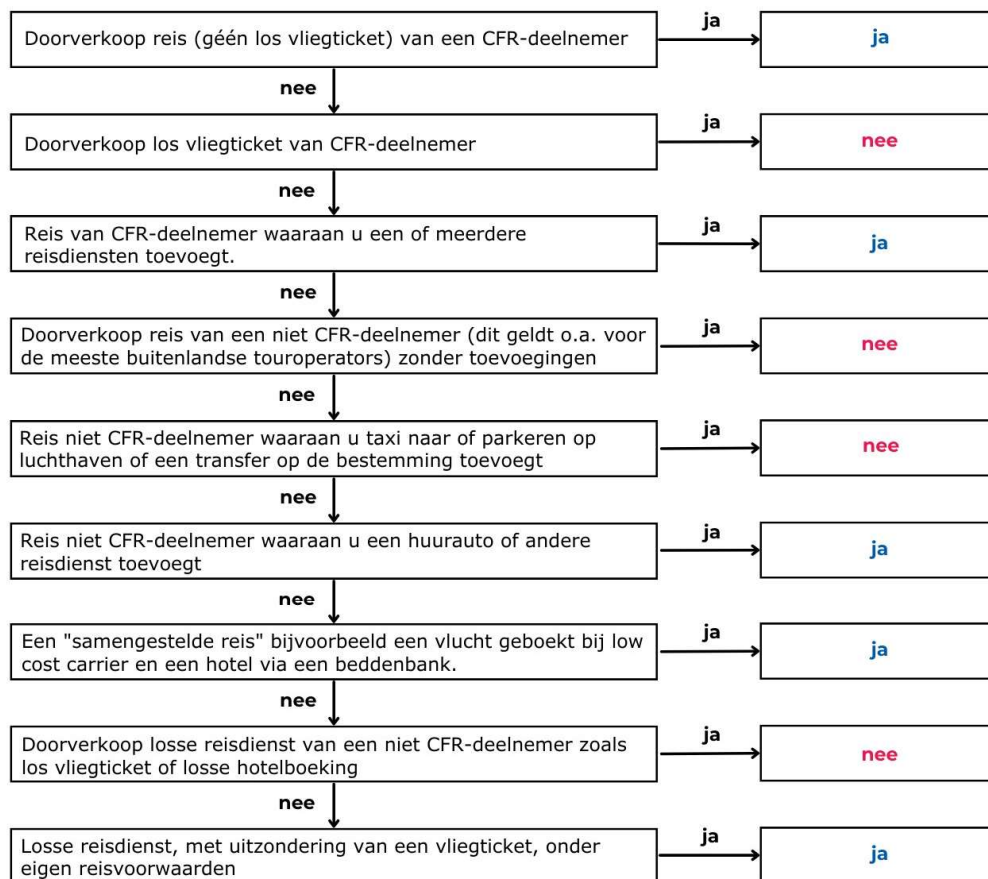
Doorverkoop reis (géén los vliegticket) van een CFR-deelnemer

ja

ja

nee

Doorverkoop los vliegticket van CFR-deelnemer

ja

nee

nee

Reis van CFR-deelnemer waaraan u een of meerdere reisdiensten toevoegt.

ja

ja

nee

Doorverkoop reis van een niet CFR-deelnemer (dit geldt o.a. voor de meeste buitenlandse touroperators) zonder toevoegingen

ja

nee

nee

Reis niet CFR-deelnemer waaraan u taxi naar of parkeren op luchthaven of een transfer op de bestemming toevoegt

ja

nee

nee

Reis niet CFR-deelnemer waaraan u een huurauto of andere reisdienst toevoegt

ja

ja

nee

Een "samengestelde reis" bijvoorbeeld een vlucht geboekt bij low cost carrier en een hotel via een beddenbank.

ja

ja

nee

Doorverkoop losse reisdienst van een niet CFR-deelnemer zoals los vliegticket of losse hotelboeking

ja

nee

nee

Losse reisdienst, met uitzondering van een vliegticket, onder eigen reisvoorwaarden

ja

ja